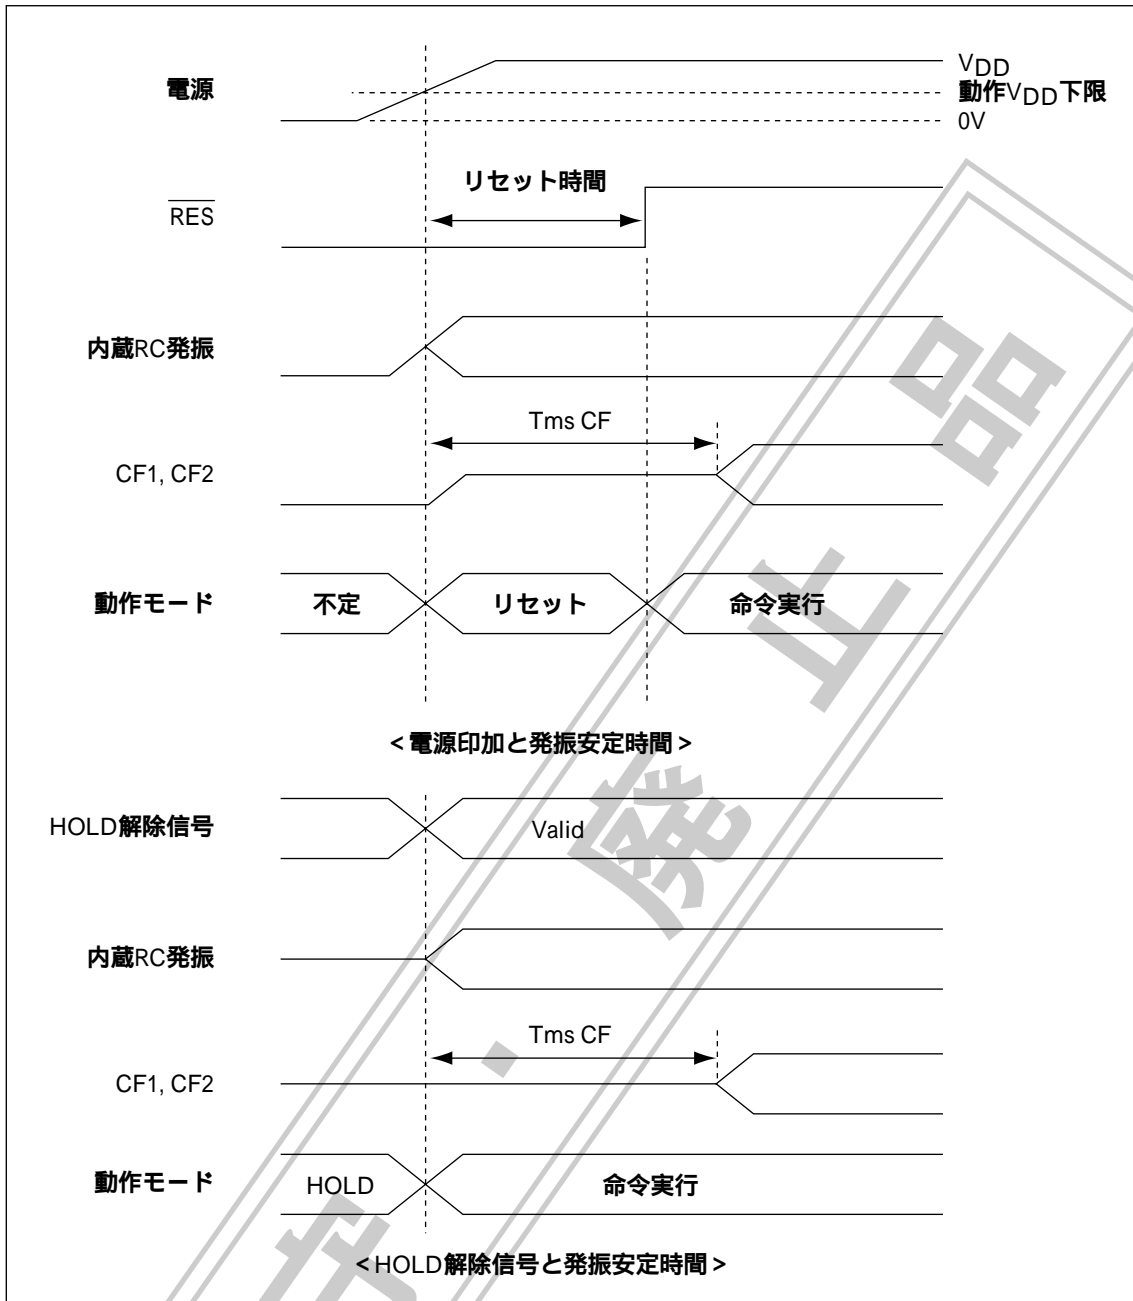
電源

$V_{DD}$
動作$V_{DD}$下限
0V

リセット時間

$\overline{RES}$

内蔵RC発振

Tms CF

CF1, CF2

動作モード

不定

リセット

命令実行

< 電源印加と発振安定時間 >

HOLD解除信号

Valid

内蔵RC発振

Tms CF

CF1, CF2

動作モード

HOLD

命令実行

< HOLD解除信号と発振安定時間 >

開発・廃止品